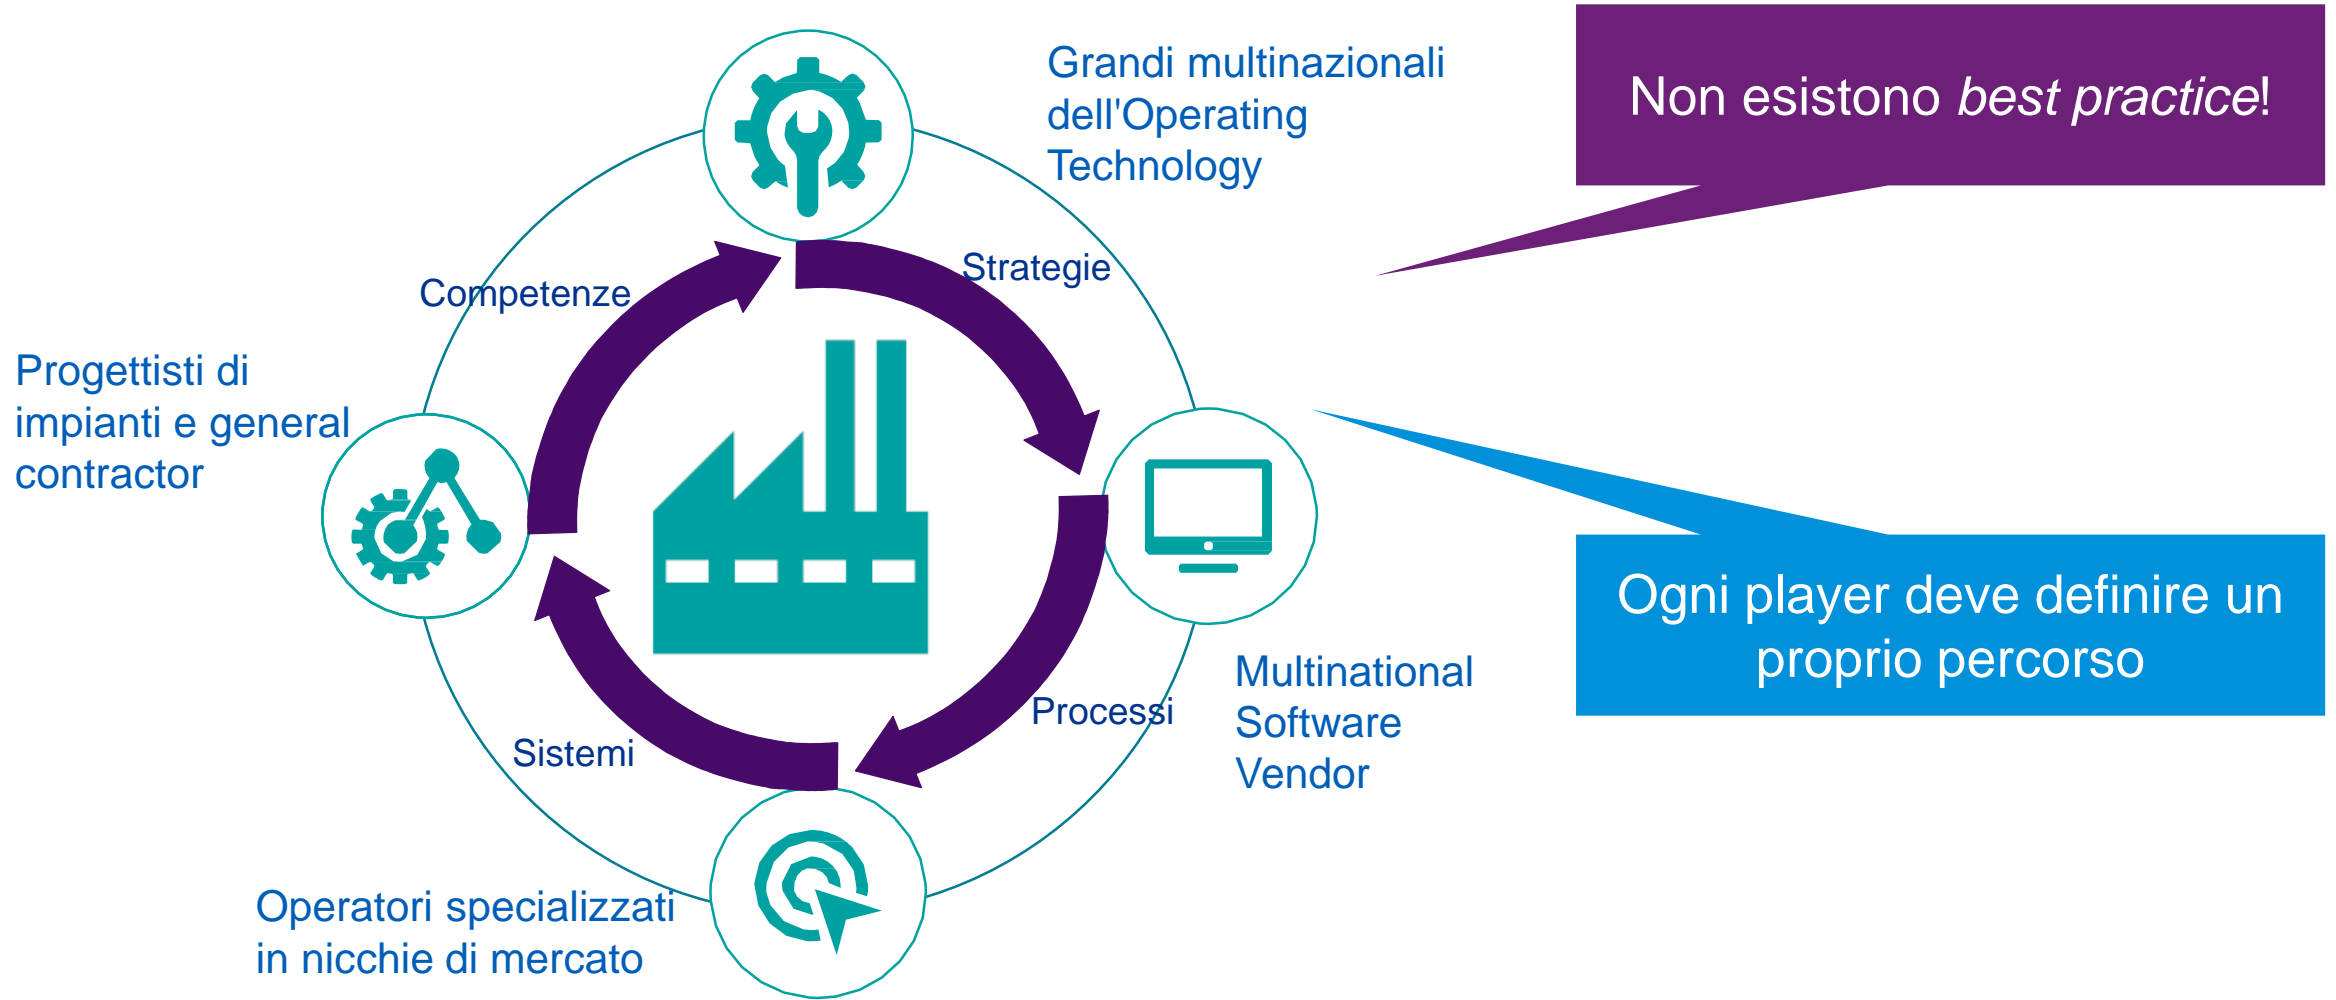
Grandi multinazionali dell'Operating Technology

Non esistono best practice!

Competenze

Strategie

Progettisti di impianti e general contractor

Ogni player deve definire un proprio percorso

Multinational Software Vendor

Processi

Sistemi

Operatori specializzati in nicchie di mercato